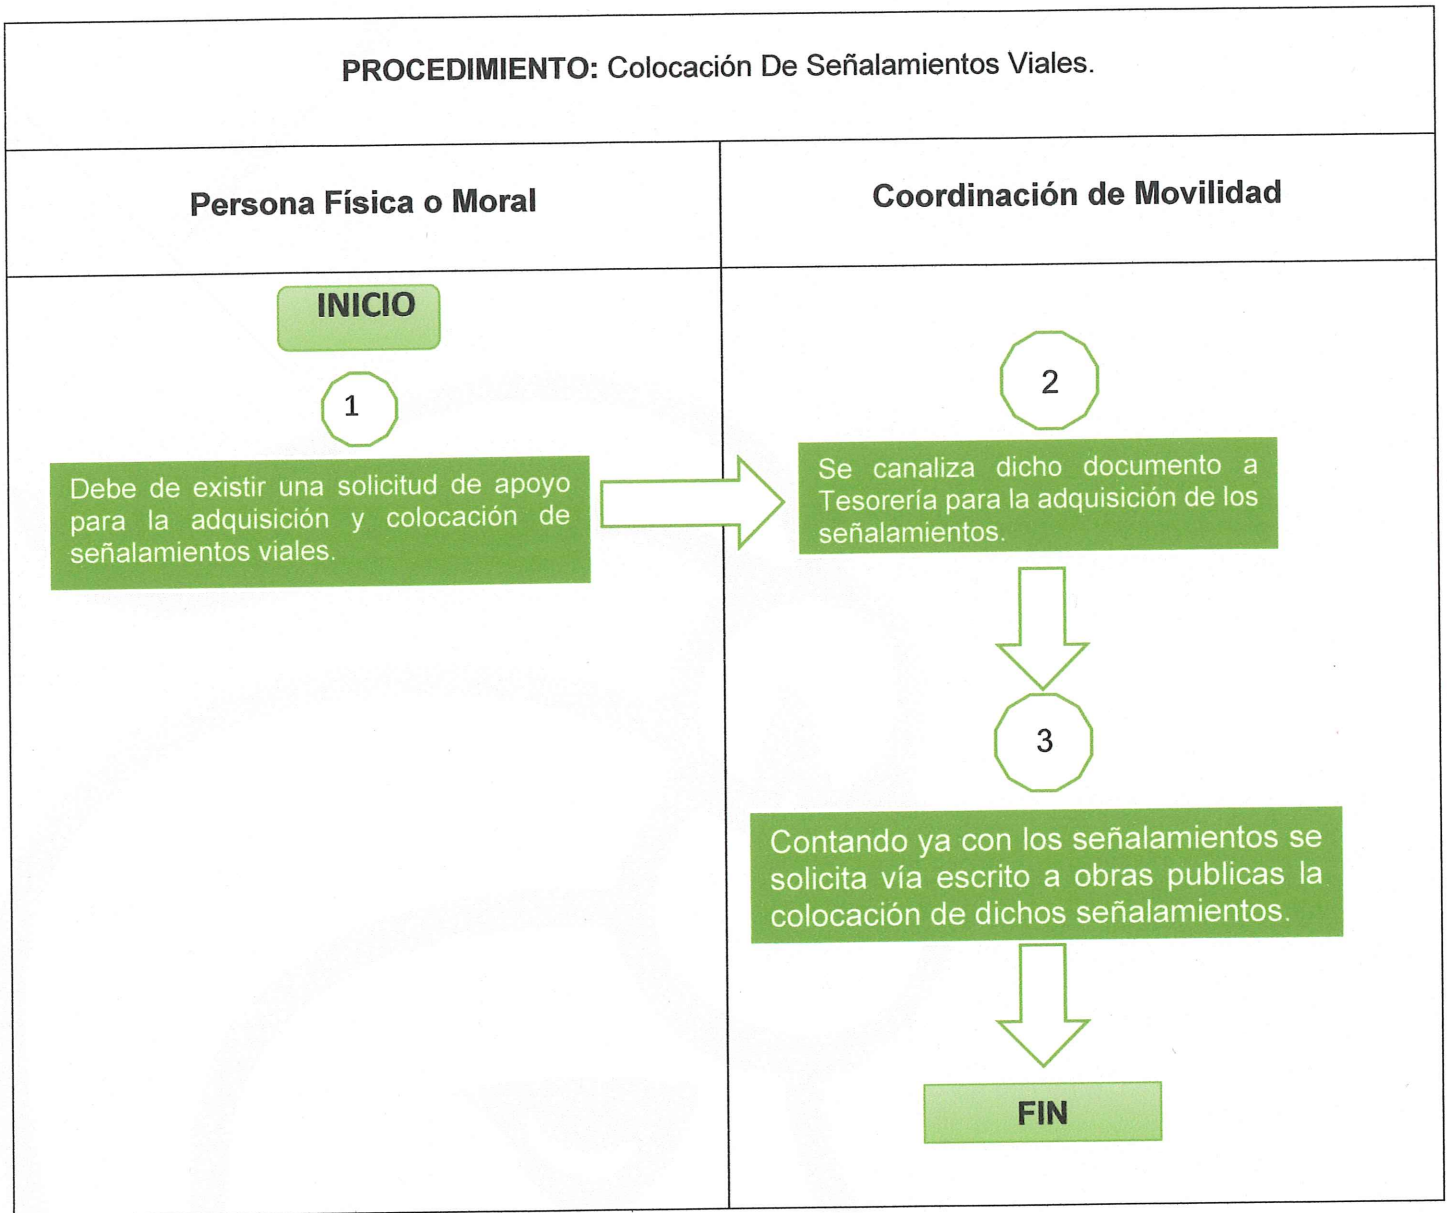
PROCEDIMIENTO: Colocación De Señalamientos Viales.

Persona Física o Moral

Coordinación de Movilidad

INICIO

1

Debe de existir una solicitud de apoyo para la adquisición y colocación de señalamientos viales.

2

Se canaliza dicho documento a Tesorería para la adquisición de los señalamientos.

3

Contando ya con los señalamientos se solicita vía escrito a obras publicas la colocación de dichos señalamientos.

FIN